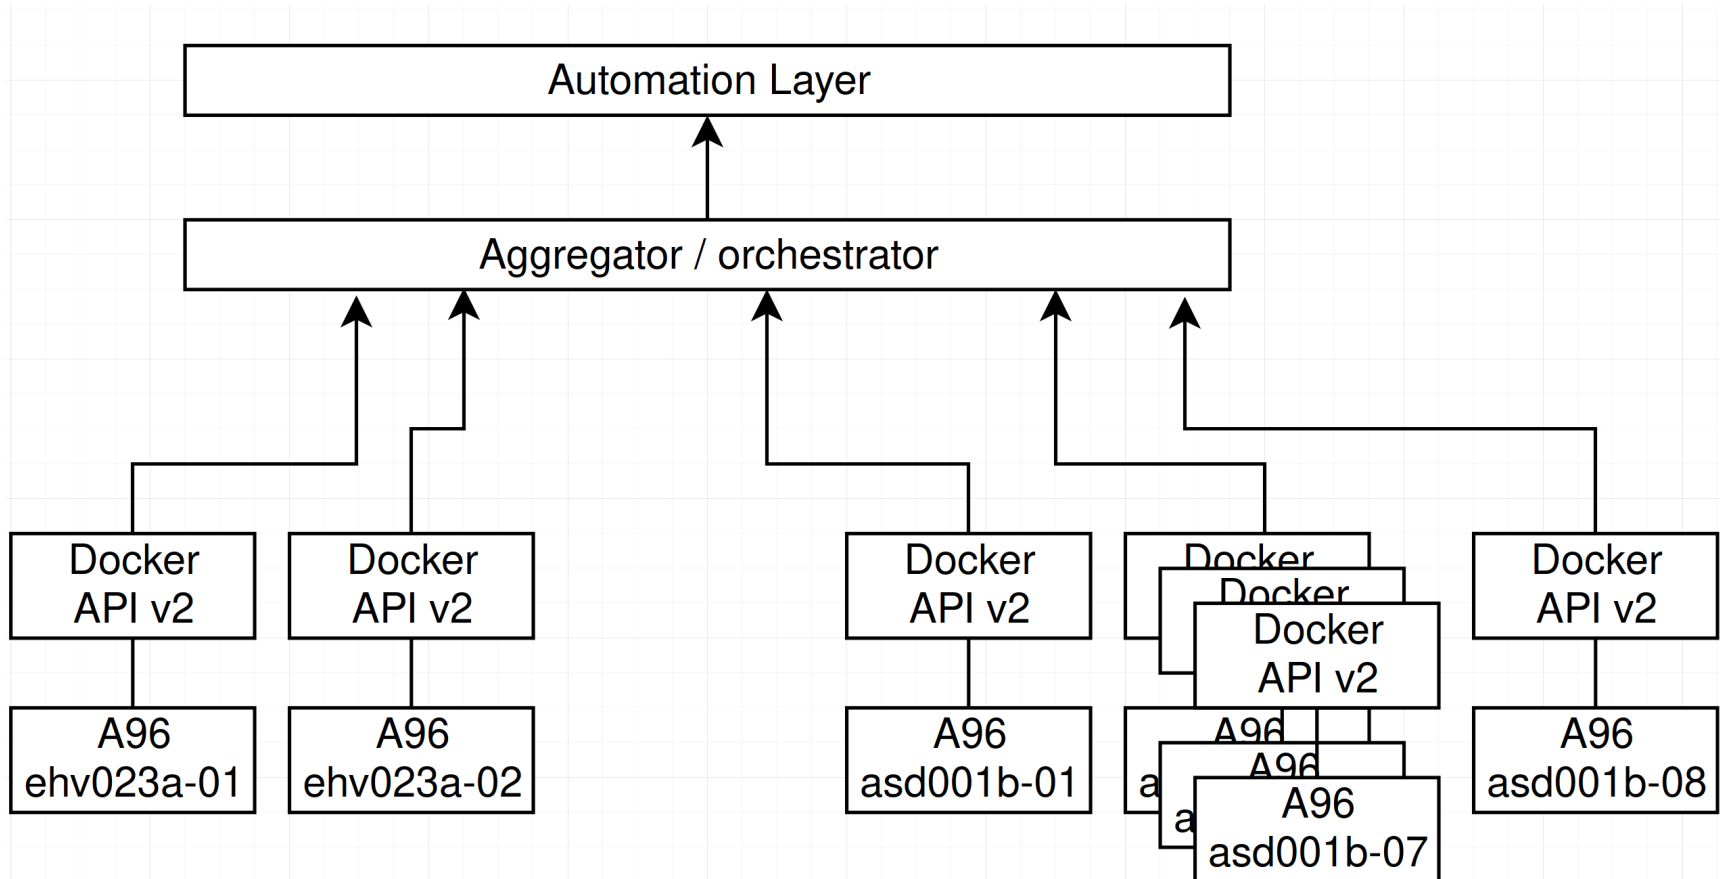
Automation Layer

Aggregator / orchestrator

Docker API v2

A96 ehv023a-01

Docker API v2

A96 ehv023a-02

Docker API v2

A96 asd001b-01

Docker

Docker

Docker API v2

A96

a

A96

a

A96 asd001b-07

Docker API v2

A96 asd001b-08